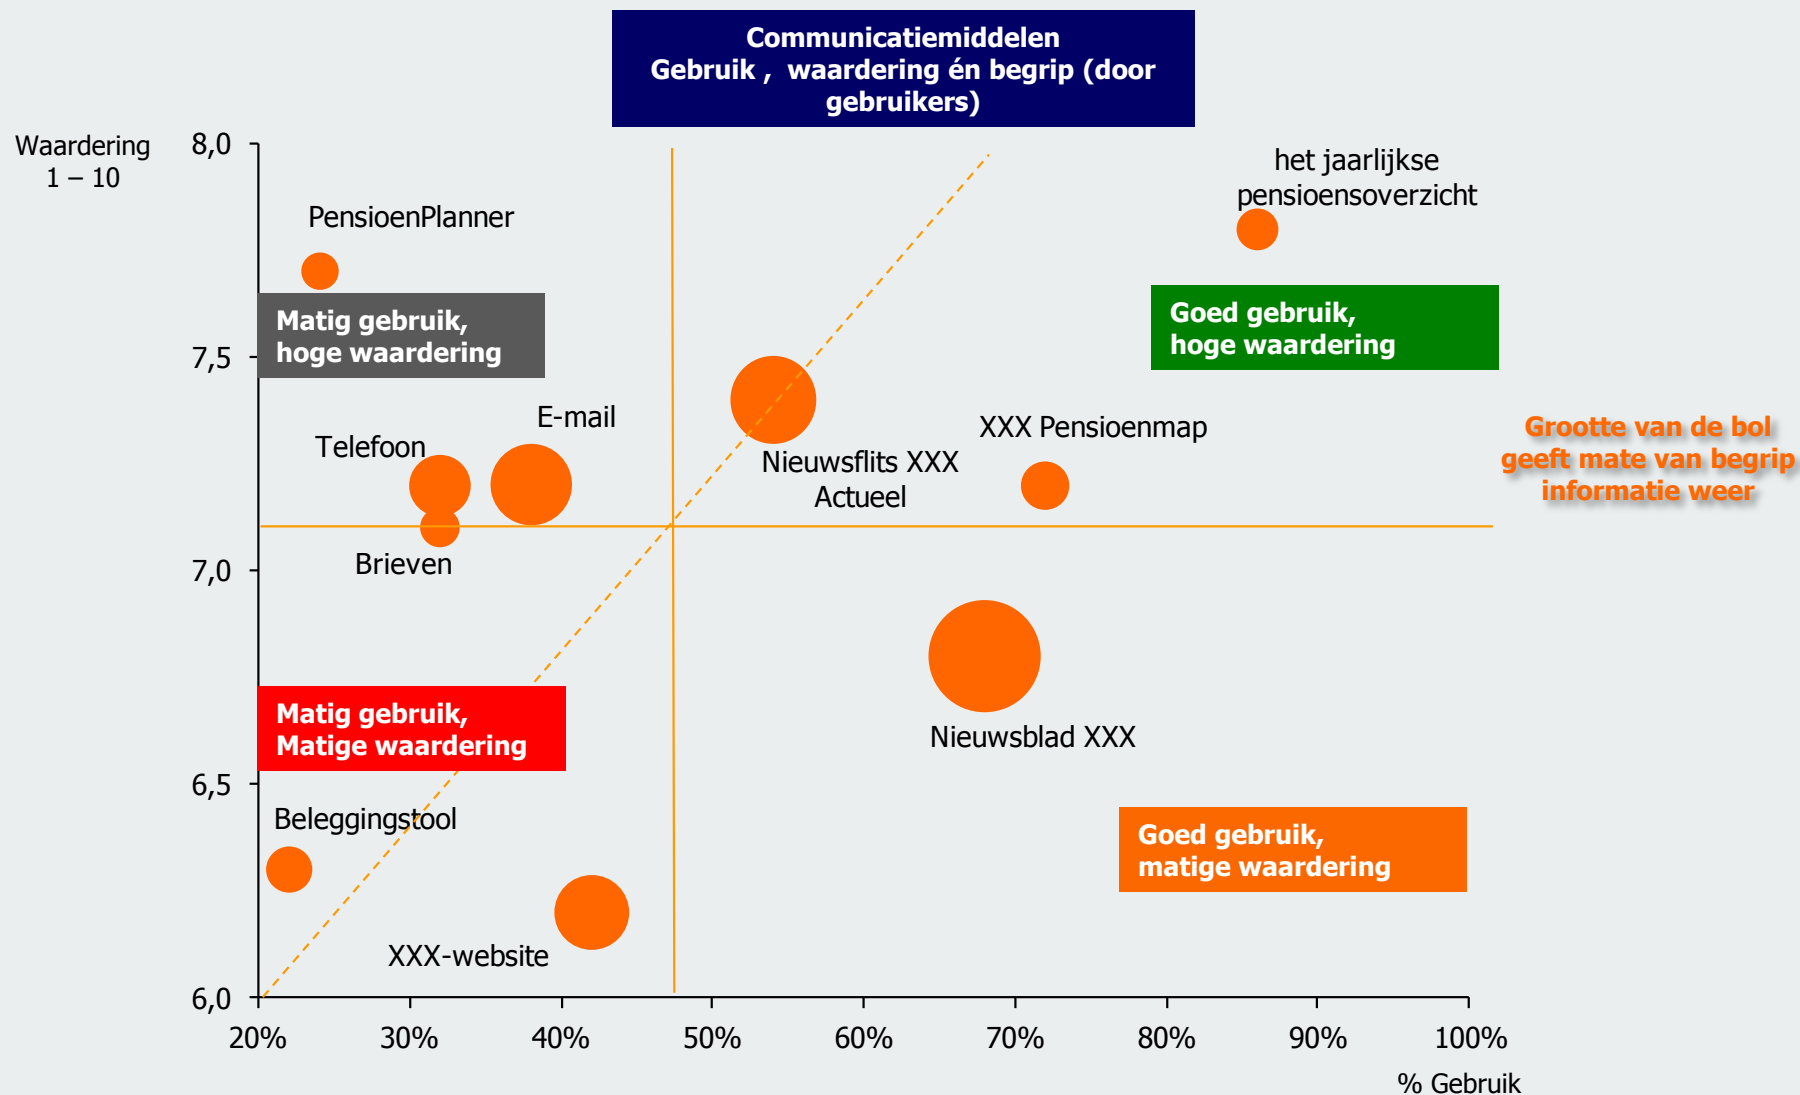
Communicatiemiddelen
Gebruik , waardering én begrip (door gebruikers)

Waardering
1 – 10

8,0
7,5
7,0
6,5
6,0

het jaarlijkse pensioensoverzicht

PensioenPlanner

Matig gebruik, hoge waardering

Goed gebruik, hoge waardering

E-mail

Telefoon

XXX Pensioenmap

Nieuwsflits XXX Actueel

Grootte van de bol geeft mate van begrip informatie weer

Brieven

Nieuwsblad XXX

Matig gebruik, Matige waardering

Beleggingstool

Goed gebruik, matige waardering

XXX-website

20%
30%
40%
50%
60%
70%
80%
90%
100%

% Gebruik